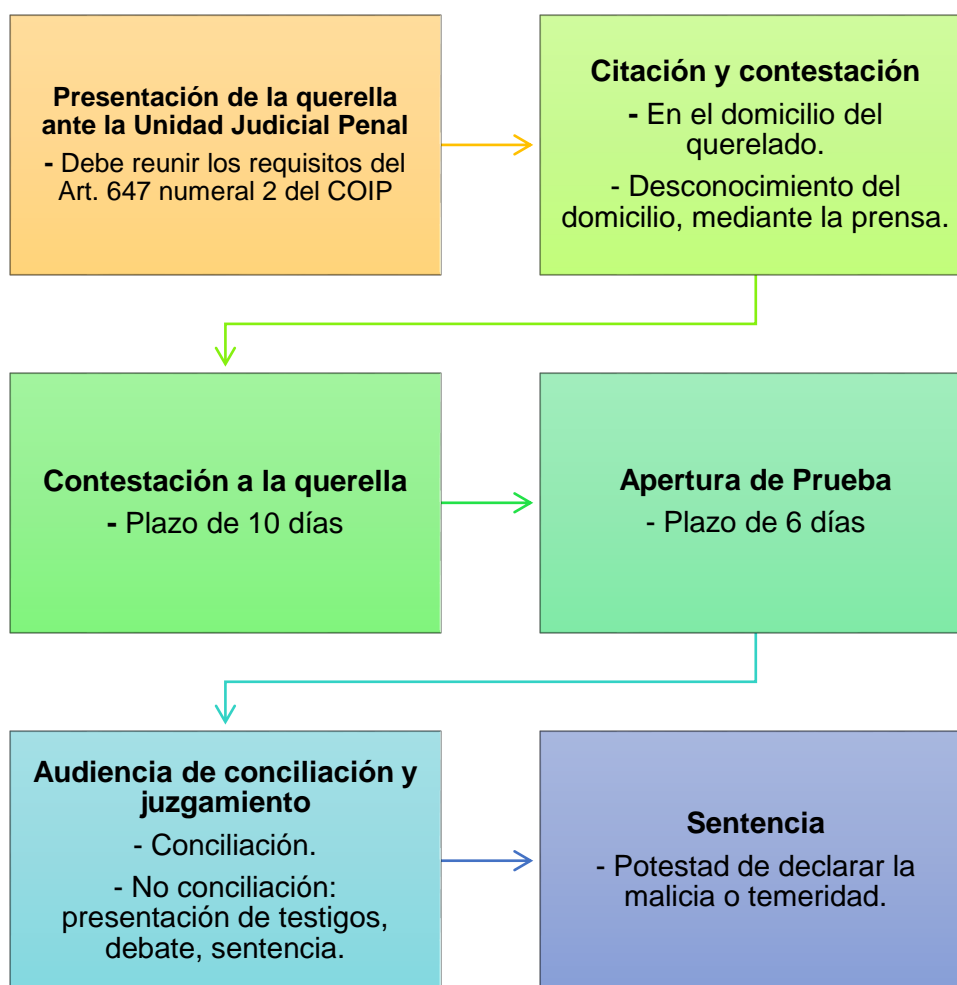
Presentación de la querella ante la Unidad Judicial Penal
- Debe reunir los requisitos del Art. 647 numeral 2 del COIP

Citación y contestación
- En el domicilio del querelado.
- Desconocimiento del domicilio, mediante la prensa.

Contestación a la querella
- Plazo de 10 días

Apertura de Prueba
- Plazo de 6 días

Audiencia de conciliación y juzgamiento
- Conciliación.
- No conciliación: presentación de testigos, debate, sentencia.

Sentencia
- Potestad de declarar la malicia o temeridad.